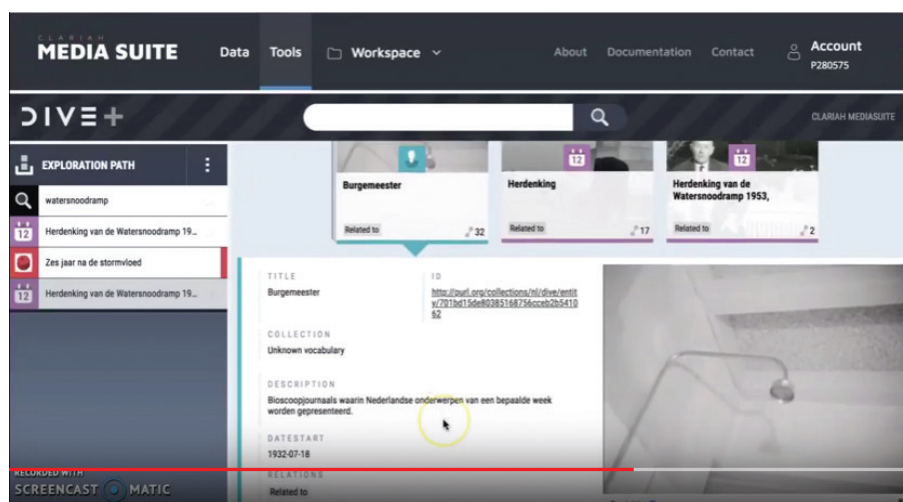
CLARIAH
MEDIA SUITE

Data Tools Workspace

About Documentation Contact

Account
P280575

DIVE+

CLARIAH MEDIASUITE

EXPLORATION PATH

watersnoodramp

Herdenking van de Watersnoodramp 19...

Zes jaar na de stormvloed

Herdenking van de Watersnoodramp 19...

Burgemeester
Related to 32

12
Herdenking
Related to 17

12
Herdenking van de Watersnoodramp 1953,
Related to 2

TITLE
Burgemeester

ID
http://purl.org/collections/nl/dive/entity/701bd15de80385168756cceb2b541062

COLLECTION
Unknown vocabulary

DESCRIPTION
Bioscoopjournaals waarin Nederlandse onderwerpen van een bepaalde week worden gepresenteerd.

DATESTART
1932-07-18

RELATIONS
Related to

RECORDED WITH
SCREENCAST MATIC